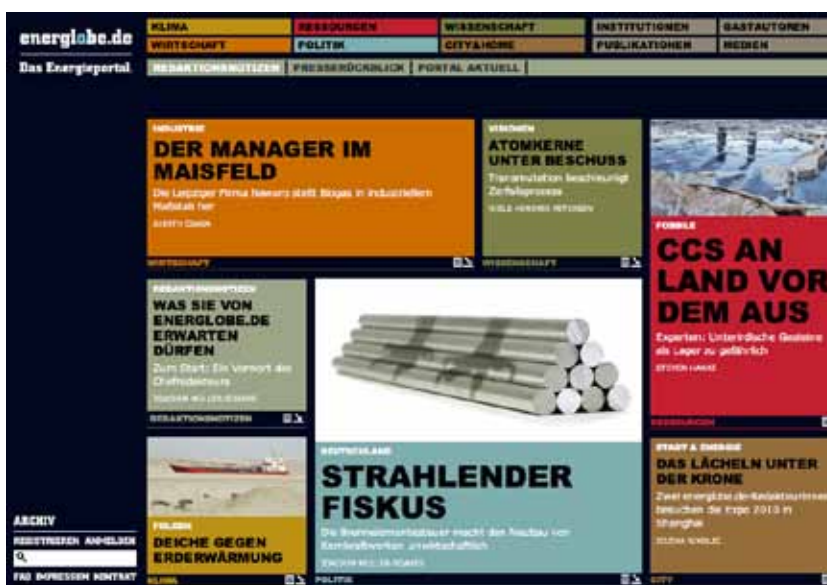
energlobe.de
Das Energieportal

KLIMA
RESSOURCEN
WISSENSCHAFT
INSTITUTIONEN
GASTAUTOREN
WIRTSCHAFT
POLITIK
CITY&HOME
PUBLIKATIONEN
MEDIEN
REDAKTIONSNOTIZEN
PRESSERÜCKBLICK
PORTAL AKTUELL

INDUSTRIE
DER MANAGER IM MAISFELD
Die Leipziger Firma Nawaro stellt Biogas in industriellem Maßstab her
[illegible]
WIRTSCHAFT

VISIONEN
ATOMKERNE UNTER BESCHUSS
Transmutation beschleunigt Zerfallsprozess
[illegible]
WISSENSCHAFT

FOSSILE
CCS AN LAND VOR DEM AUS
Experten: Unterirdische Gesteine als Lager zu gefährlich
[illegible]
RESSOURCEN

REDAKTIONSNOTIZEN
WAS SIE VON ENERGLOBE.DE ERWARTEN DÜRFEN
Zum Start: Ein Vorwort des Chefredakteurs
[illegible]
REDAKTIONSNOTIZEN

DEUTSCHLAND
STRAHLENDER FISKUS
Die Brennelementesteuer macht den Neubau von Kernkraftwerken unwirtschaftlich
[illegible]
POLITIK

START & ENERGIE
DAS LÄCHELN UNTER DER KRONE
Zwei energlobe.de-Redakteurinnen besuchen die Expo 2010 in Shanghai
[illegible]
CITY

FOLGEN
DEICHE GEGEN ERDERWÄRMUNG
KLIMA

ARCHIV
REGISTRIEREN ANMELDEN
FAQ IMPRESSUM KONTAKT